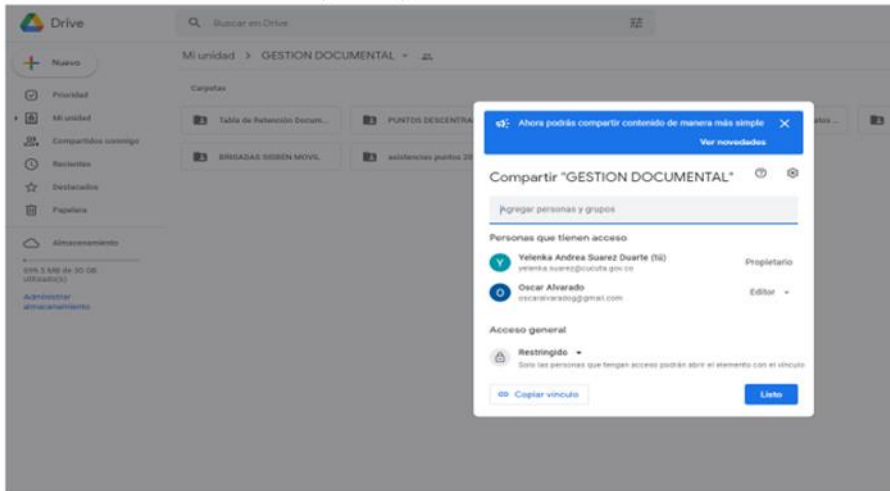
Drive

Buscar en Drive

Nuevo

Prioridad

Mi unidad

Compartidos conmigo

Recientes

Destacados

Papelera

Almacenamiento

699,5 MB de 30 GB utilizado(s)

Administrar almacenamiento

Mi unidad > GESTION DOCUMENTAL

Carpetas

Tabla de Retención Docum...

PUNTOS DESCENTRA

BRIGADAS SISBEN MOVIL

asistencias puntos 20

atos ...

Ahora podrás compartir contenido de manera más simple

Ver novedades

Compartir "GESTION DOCUMENTAL"

Agregar personas y grupos

Personas que tienen acceso

Y Yelenka Andrea Suarez Duarte (tú)
yelenka.suarez@cucuta.gov.co

Propietario

O Oscar Alvarado
oscaralvaradog@gmail.com

Editor

Acceso general

Restringido
Solo las personas que tengan acceso podrán abrir el elemento con el vínculo

Copiar vínculo

Listo